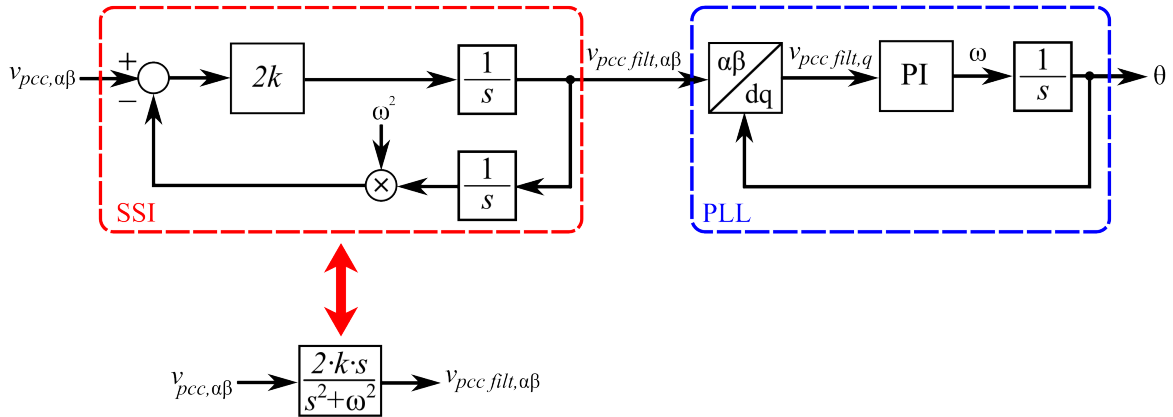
$v_{pcc,\alpha\beta}$
+
−
$2k$
$\frac{1}{s}$
$v_{pcc\ filt,\alpha\beta}$
$\omega^2$
×
$\frac{1}{s}$
SSI
αβ
dq
$v_{pcc\ filt,q}$
PI
ω
$\frac{1}{s}$
θ
PLL
$v_{pcc,\alpha\beta}$
$\frac{2 \cdot k \cdot s}{s^2+\omega^2}$
$v_{pcc\ filt,\alpha\beta}$